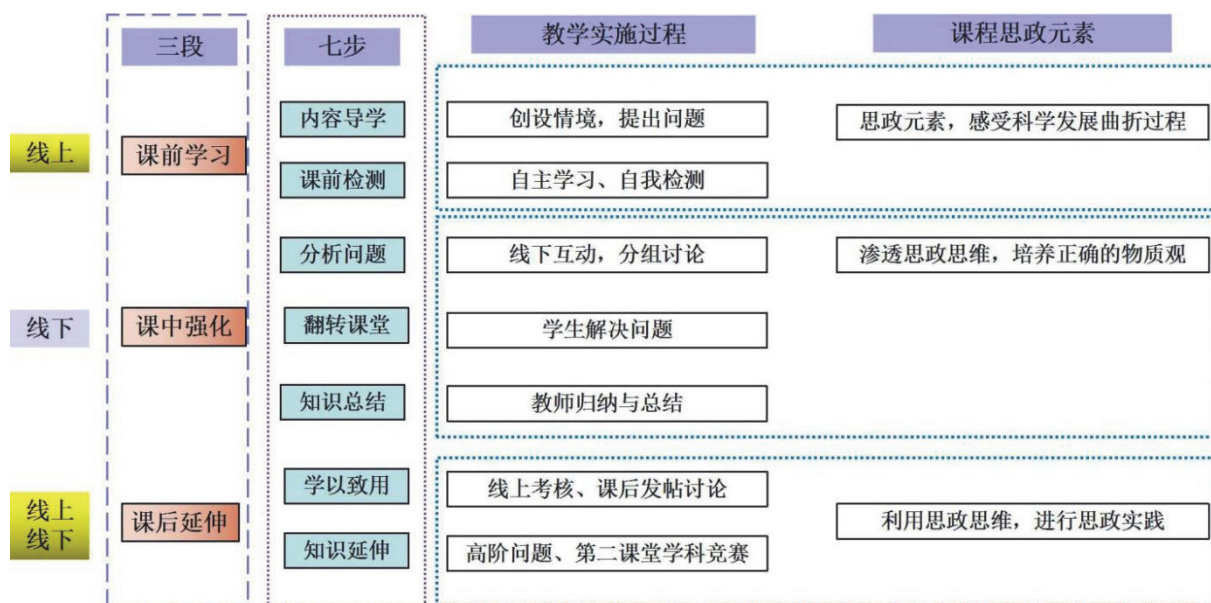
三段

七步

教学实施过程

课程思政元素

线上

课前学习

内容导学

创设情境，提出问题

思政元素，感受科学发展曲折过程

课前检测

自主学习、自我检测

线下

课中强化

分析问题

线下互动，分组讨论

渗透思政思维，培养正确的物质观

翻转课堂

学生解决问题

知识总结

教师归纳与总结

线上
线下

课后延伸

学以致用

线上考核、课后发帖讨论

利用思政思维，进行思政实践

知识延伸

高阶问题、第二课堂学科竞赛